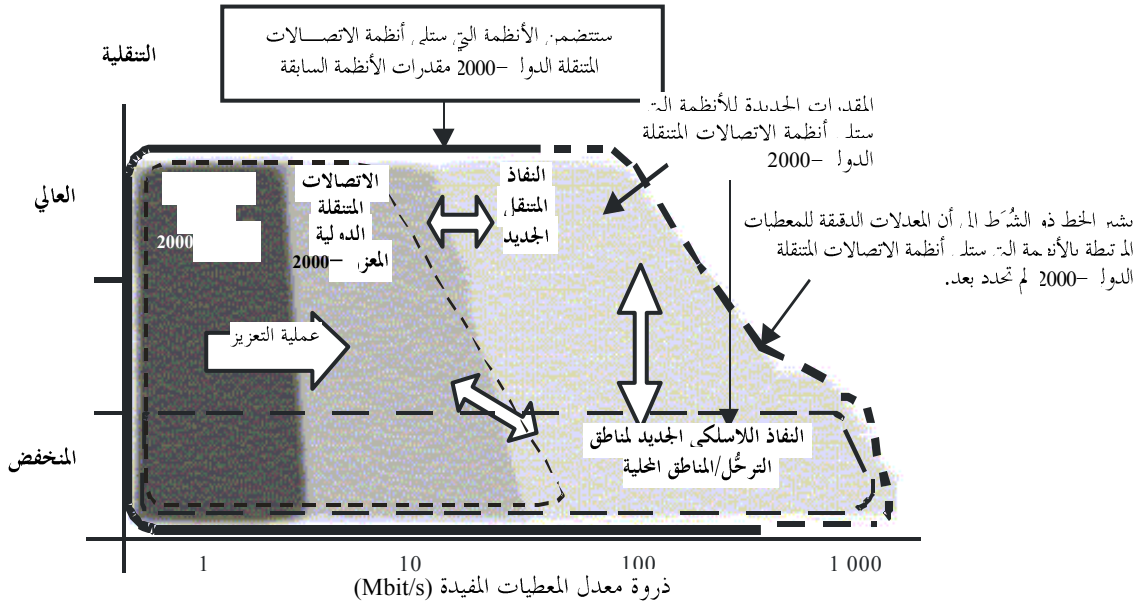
التنقلية

ستتضمن الأنظمة التي ستلي أنظمة الاتصالات المتنقلة الدولية-2000 مقدرات الأنظمة السابقة

المقدرات الجديدة للأنظمة التي ستلي أنظمة الاتصالات المتنقلة الدولية-2000

العالي

2000

الاتصالات المتنقلة الدولية-2000 المعززة

النفاذ المتنقل الجديد

يشير الخط ذو الشرط إلى أن المعدلات الدقيقة للمعطيات المرتبطة بالأنظمة التي ستلي أنظمة الاتصالات المتنقلة الدولية-2000 لم تحدد بعد.

عملية التعزيز

المنخفض

النفاذ اللاسلكي الجديد لمناطق الترحُل/المناطق المحلية

1

10

100

1 000

ذروة معدل المعطيات المفيدة (Mbit/s)